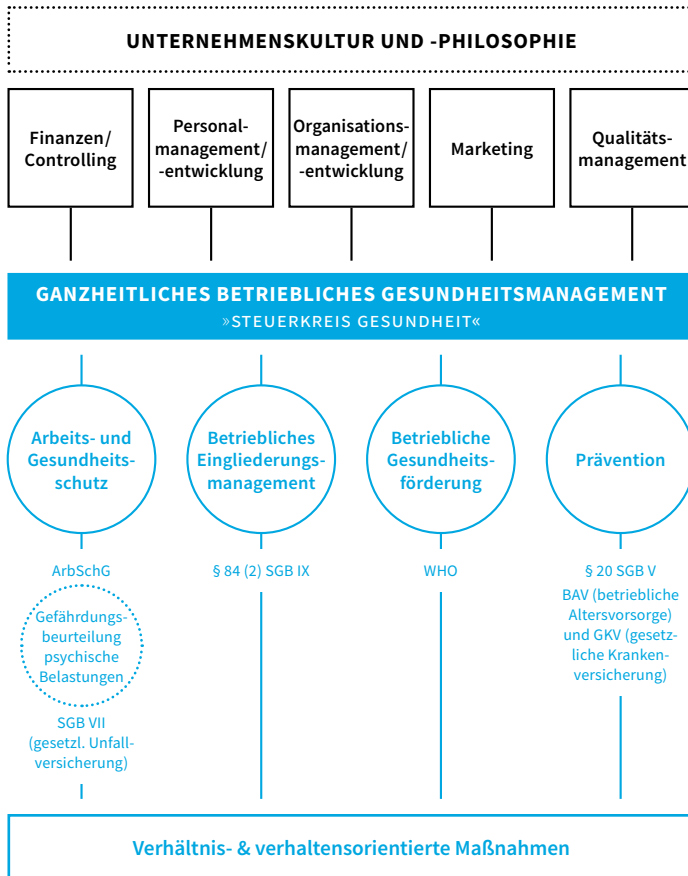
UNTERNEHMENSKULTUR UND -PHILOSOPHIE

Finanzen/ Controlling

Personalmanagement/ -entwicklung

Organisationsmanagement/ -entwicklung

Marketing

Qualitätsmanagement

GANZHEITLICHES BETRIEBLICHES GESUNDHEITSMANAGEMENT
»STEUERKREIS GESUNDHEIT«

Arbeits- und Gesundheitsschutz

Betriebliches Eingliederungsmanagement

Betriebliche Gesundheitsförderung

Prävention

ArbSchG

Gefährdungsbeurteilung psychische Belastungen

SGB VII (gesetzl. Unfallversicherung)

§ 84 (2) SGB IX

WHO

§ 20 SGB V
BAV (betriebliche Altersvorsorge) und GKV (gesetzliche Krankenversicherung)

Verhältnis- & verhaltensorientierte Maßnahmen